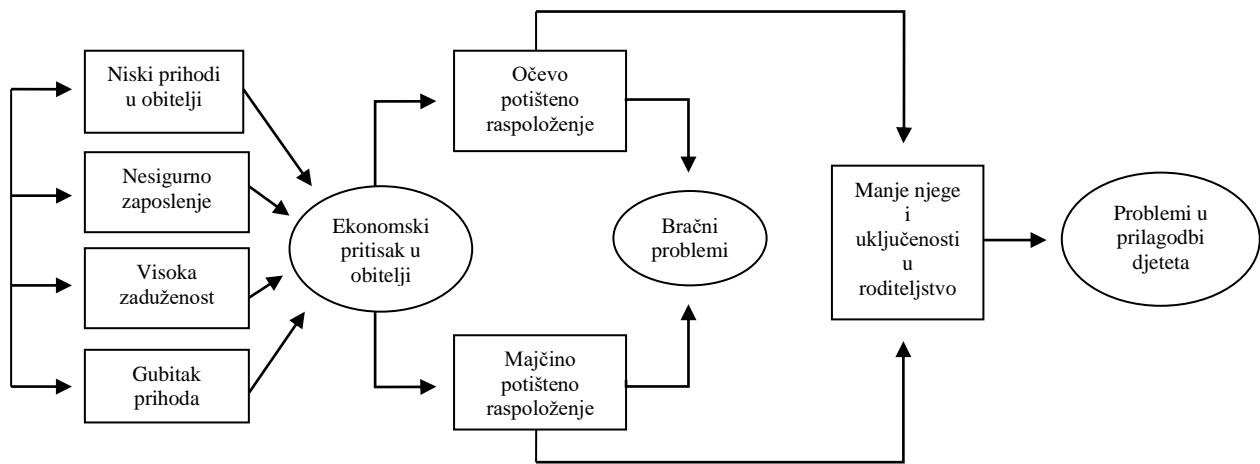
Niski prihodi u obitelji

Nesigurno zaposlenje

Visoka zaduženost

Gubitak prihoda

Ekonomski pritisak u obitelji

Očevo potišteno raspoloženje

Majčino potišteno raspoloženje

Bračni problemi

Manje njege i uključenosti u roditeljstvo

Problemi u prilagodbi djeteta